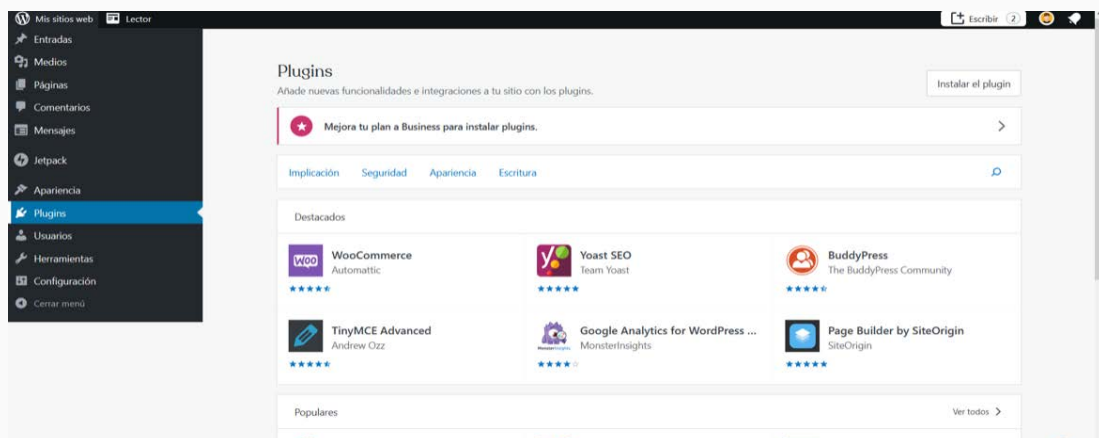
Mis sitios web Lector
Escribir 2

Entradas
Medios
Páginas
Comentarios
Mensajes
Jetpack
Apariencia
Plugins
Usuarios
Herramientas
Configuración
Cerrar menú

Plugins
Añade nuevas funcionalidades e integraciones a tu sitio con los plugins.
Instalar el plugin

Mejora tu plan a Business para instalar plugins.

Implicación Seguridad Apariencia Escritura

Destacados

WooCommerce
Automattic

Yoast SEO
Team Yoast

BuddyPress
The BuddyPress Community

TinyMCE Advanced
Andrew Ozz

Google Analytics for WordPress ...
MonsterInsights

Page Builder by SiteOrigin
SiteOrigin

Populares
Ver todos